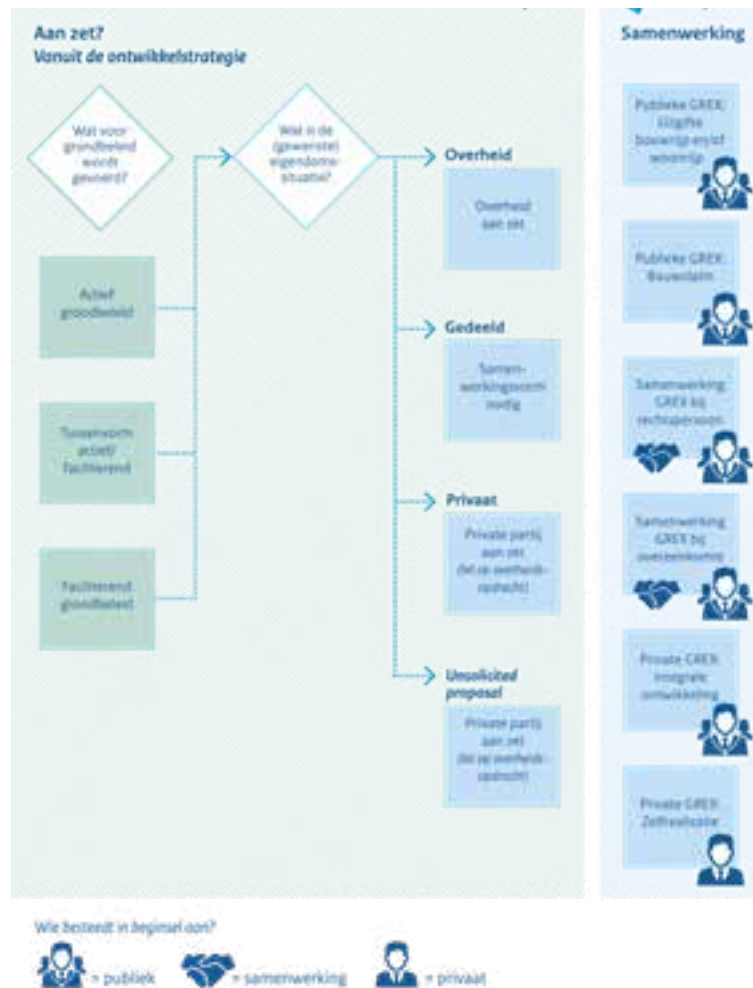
Aan zet?
Vanuit de ontwikkelstrategie

Wat voor grondbeleid wordt gevoerd?

Actief grondbeleid

Tussenvorm actief/ faciliterend

Faciliterend grondbeleid

Wat is de (gewenste) eigendomssituatie?

Overheid

Overheid aan zet

Gedeeld

Samenwerkingsvorm nodig

Privaat

Private partij aan zet (let op overheidsopdracht)

Unsolicited proposal

Private partij aan zet (let op overheidsopdracht)

Samenwerking

Publieke GREX: Uitgifte bouwrijpgrond of woonrijp

Publieke GREX: Bouwclaim

Samenwerking: GREX bij rechtspersoon

Samenwerking: GREX bij overeenkomst

Private GREX: Integrale ontwikkeling

Private GREX: Zelfrealisatie

Wie besteedt in beginsel aan?

= publiek = samenwerking = privaat